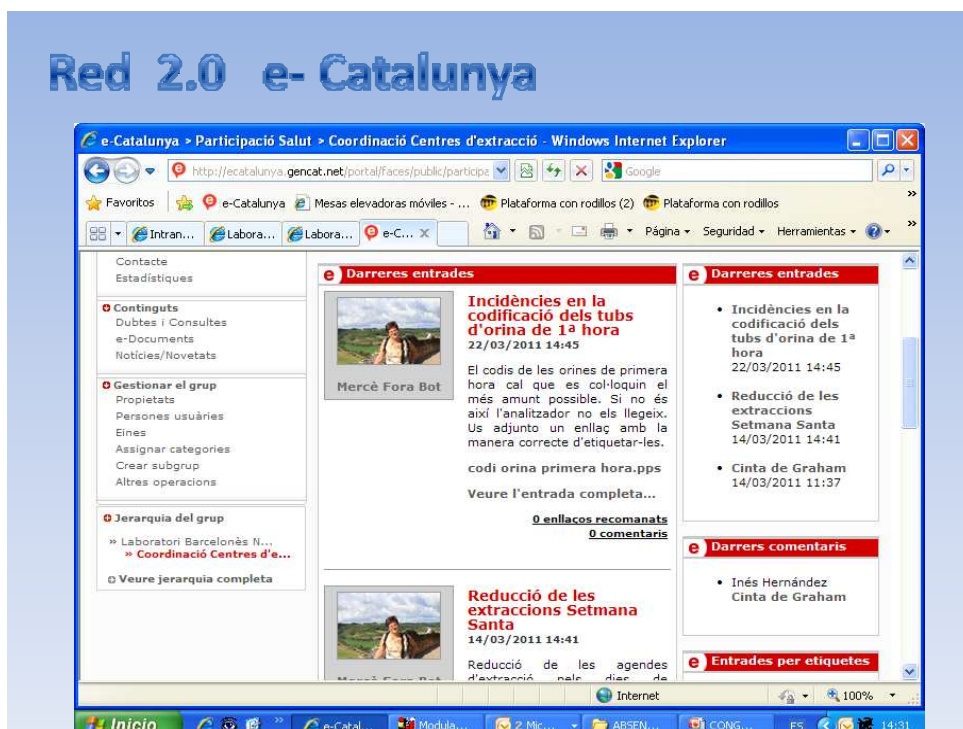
Red 2.0 e- Catalunya

e-Catalunya > Participació Salut > Coordinació Centres d'extracció - Windows Internet Explorer

http://ecatalunya.gencat.net/portal/faces/public/participa

Google

Favoritos | e-Catalunya | Mesas elevadoras móviles - ... | Plataforma con rodillos (2) | Plataforma con rodillos

Intran... | Labora... | Labora... | e-C... ×

Página ▾ Seguridad ▾ Herramientas ▾

Contacte
Estadístiques

Continguts
Dubtes i Consultes
e-Documents
Notícies/Novetats

Gestionar el grup
Propietats
Persones usuàries
Eines
Assignar categories
Crear subgrup
Altres operacions

Jerarquia del grup
» Laboratori Barcelonès N...
» Coordinació Centres d'e...

Veure jerarquia completa

Darreres entrades

Mercè Fora Bot

Incidències en la codificació dels tubs d'orina de 1ª hora
22/03/2011 14:45

El codis de les orines de primera hora cal que es col·loquin el més amunt possible. Si no és així l'analitzador no els llegeix. Us adjunto un enllaç amb la manera correcte d'etiquetar-les.

codi orina primera hora.pps

Veure l'entrada completa...

0 enllaços recomanats
0 comentaris

Mercè Fora Bot

Reducció de les extraccions Setmana Santa
14/03/2011 14:41

Reducció de les agendes d'extracció pels dies de

Darreres entrades

• Incidències en la codificació dels tubs d'orina de 1ª hora
22/03/2011 14:45

• Reducció de les extraccions Setmana Santa
14/03/2011 14:41

• Cinta de Graham
14/03/2011 11:37

Darrers comentaris

• Inés Hernández
Cinta de Graham

Entrades per etiquetes

Internet
100%

Inicio | e-Catal... | Modula... | 2 Mic... | ABSEN... | CONG... | ES | 14:31